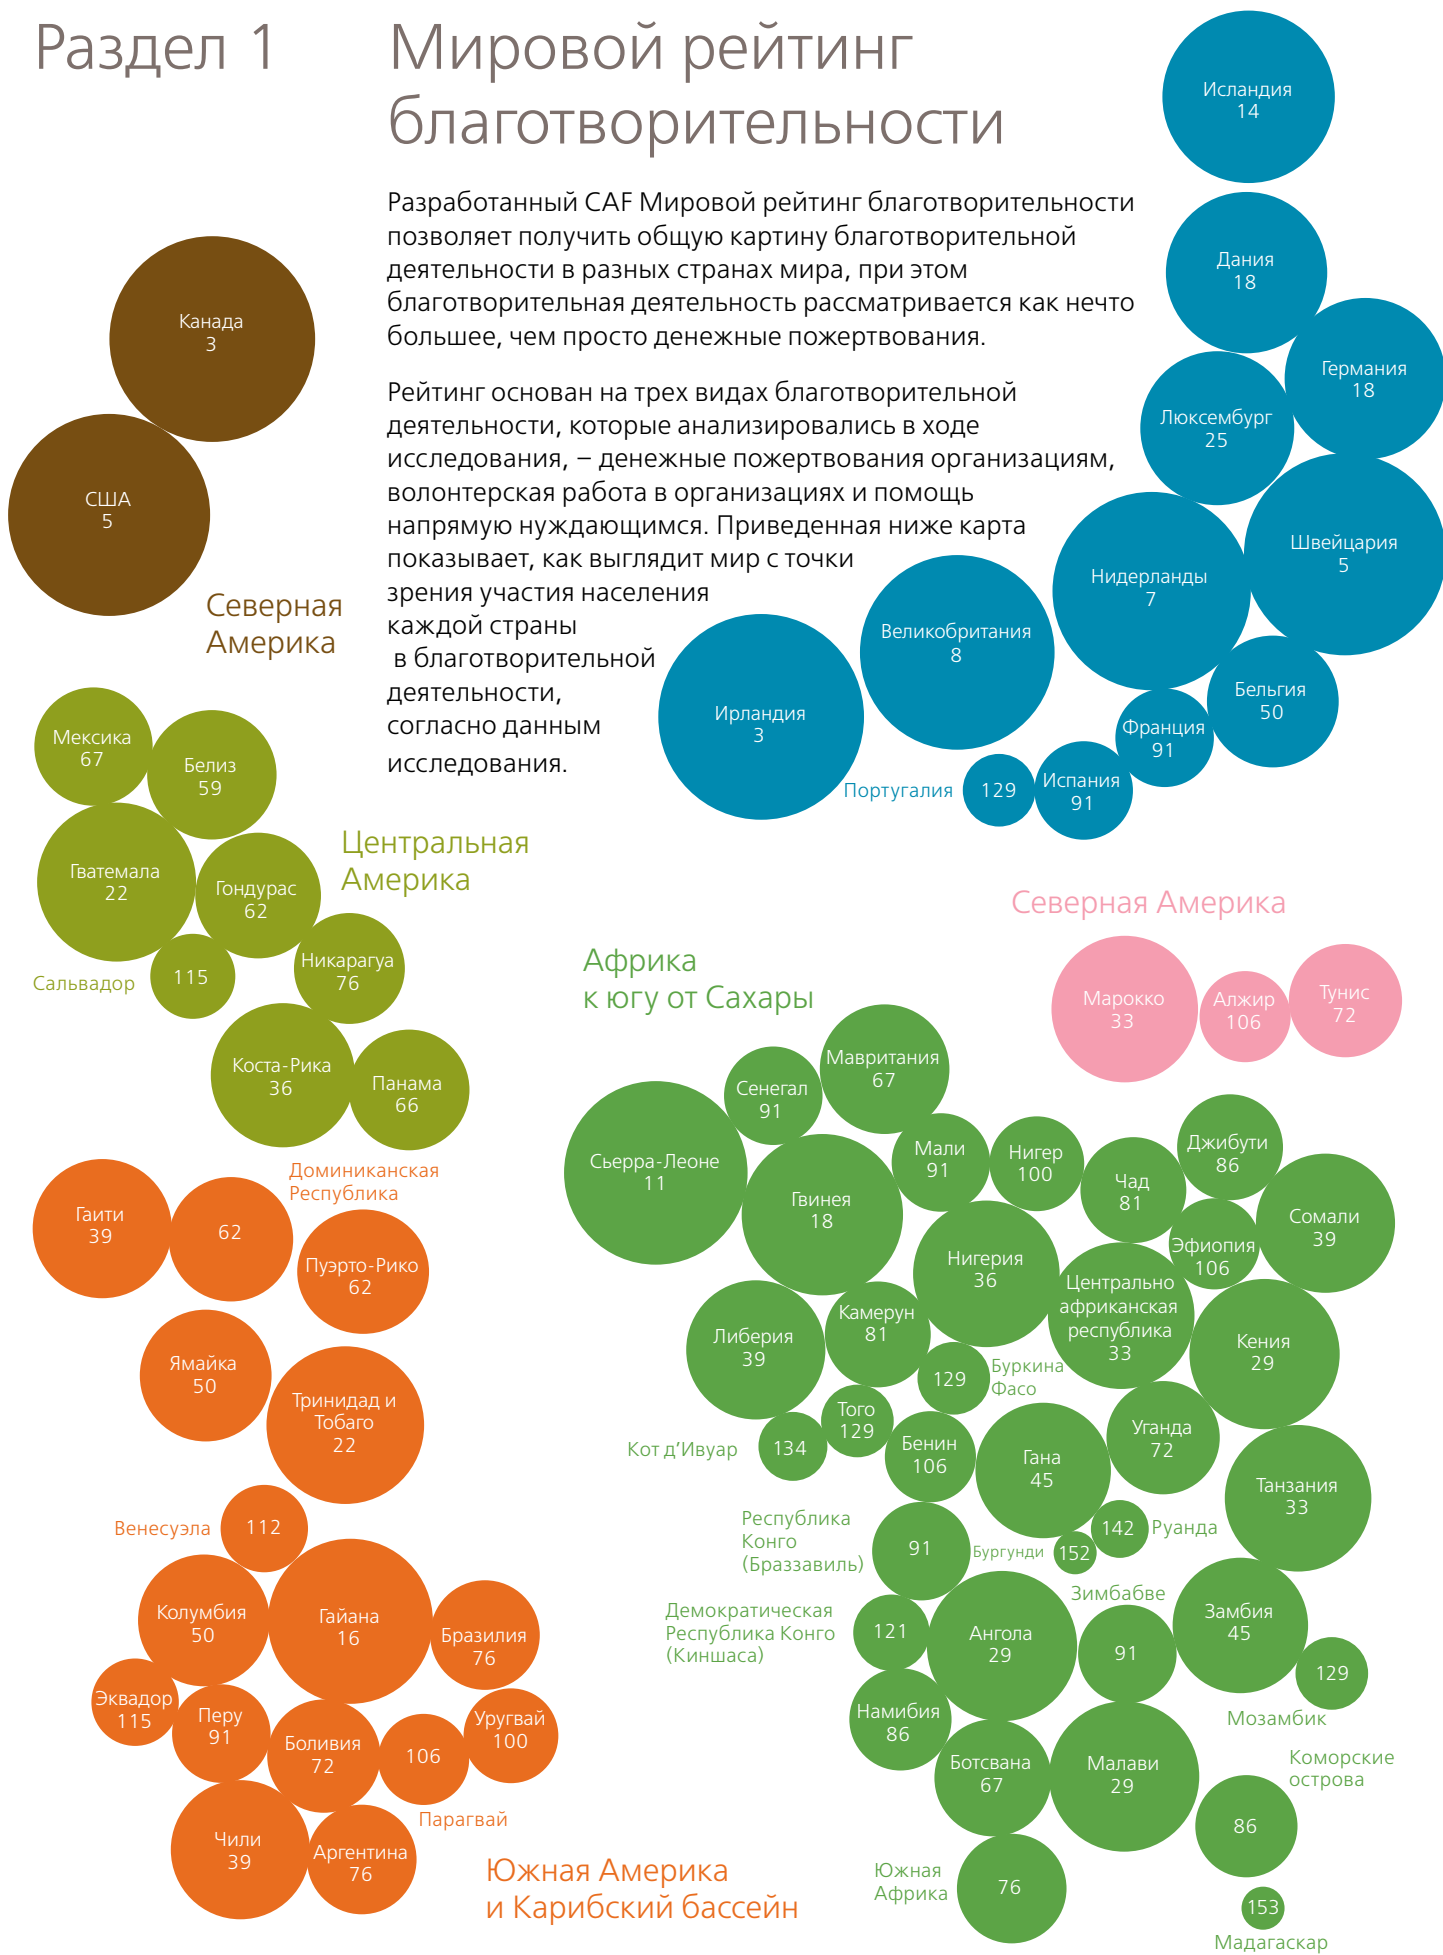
Раздел 1

Мировой рейтинг благотворительности

Разработанный CAF Мировой рейтинг благотворительности позволяет получить общую картину благотворительной деятельности в разных странах мира, при этом благотворительная деятельность рассматривается как нечто большее, чем просто денежные пожертвования.

Рейтинг основан на трех видах благотворительной деятельности, которые анализировались в ходе исследования, – денежные пожертвования организациям, волонтерская работа в организациях и помощь напрямую нуждающимся. Приведенная ниже карта показывает, как выглядит мир с точки зрения участия населения каждой страны в благотворительной деятельности, согласно данным исследования.

Исландия 14
Дания 18
Германия 18
Люксембург 25
Швейцария 5
Нидерланды 7
Великобритания 8
Бельгия 50
Франция 91
Ирландия 3
Испания 91
Португалия 129

Канада 3
США 5
Северная Америка

Мексика 67
Белиз 59
Гватемала 22
Гондурас 62
Центральная Америка
Сальвадор 115
Никарагуа 76
Коста-Рика 36
Панама 66

Северная Америка
Марокко 33
Алжир 106
Тунис 72

Африка к югу от Сахары
Сенегал 91
Мавритания 67
Сьерра-Леоне 11
Гвинея 18
Мали 91
Нигер 100
Чад 81
Джибути 86
Сомали 39
Эфиопия 106
Нигерия 36
Центрально африканская республика 33
Либерия 39
Камерун 81
129 Буркина Фасо
Кения 29
Того 129
Кот д'Ивуар 134
Бенин 106
Гана 45
Уганда 72
Танзания 33
Республика Конго (Браззавиль) 91
Бургунди 152
142 Руанда
Зимбабве 91
Замбия 45
Демократическая Республика Конго (Киншаса) 121
Ангола 29
129
Мозамбик
Намибия 86
Ботсвана 67
Малави 29
Коморские острова 86
Южная Африка 76
153
Мадагаскар

Гаити 39
62
Доминиканская Республика
Пуэрто-Рико 62
Ямайка 50
Тринидад и Тобаго 22
Венесуэла 112
Колумбия 50
Гайана 16
Бразилия 76
Эквадор 115
Перу 91
Боливия 72
106
Уругвай 100
Парагвай
Чили 39
Аргентина 76
Южная Америка и Карибский бассейн